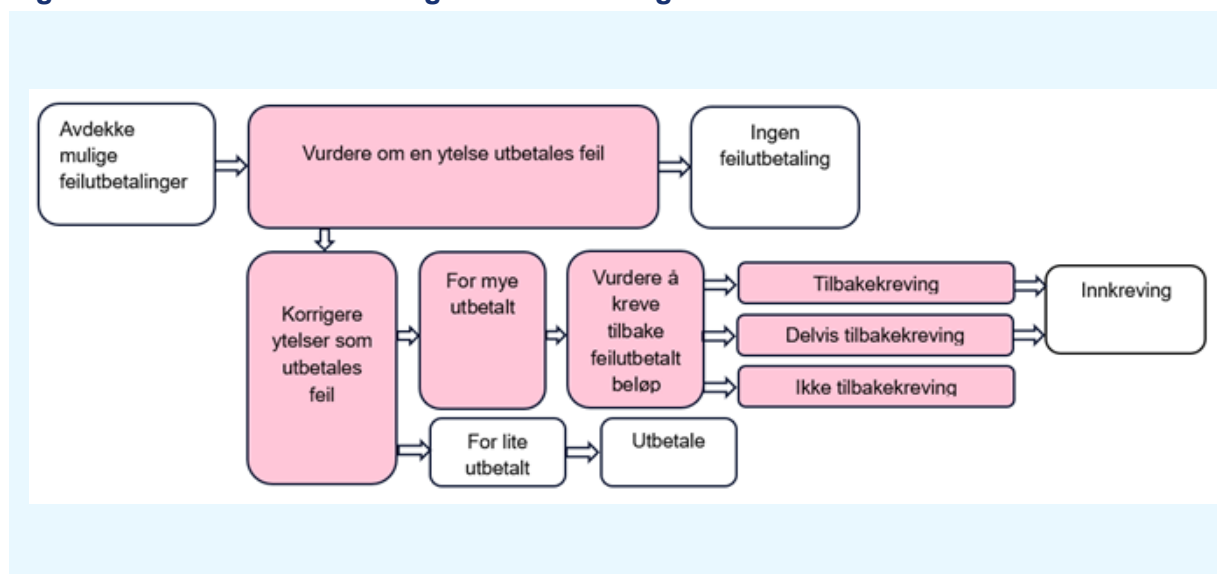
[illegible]

Avdekke mulige feilutbetalinger

Vurdere om en ytelse utbetales feil

Ingen feilutbetaling

Korrigere ytelser som utbetales feil

For mye utbetalt

Vurdere å kreve tilbake feilutbetalt beløp

Tilbakekreving

Delvis tilbakekreving

Ikke tilbakekreving

Innkreving

For lite utbetalt

Utbetale